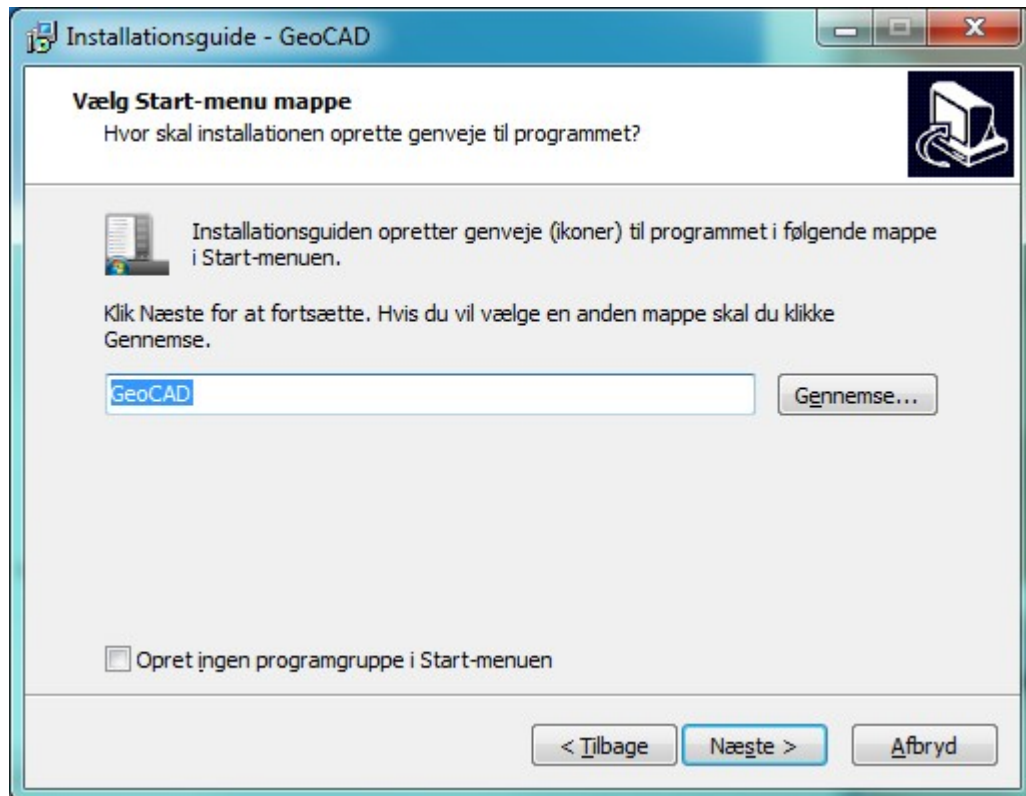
Installationsguide - GeoCAD

Vælg Start-menu mappe
Hvor skal installationen oprette genveje til programmet?

Installationsguiden opretter genveje (ikoner) til programmet i følgende mappe i Start-menuen.

Klik Næste for at fortsætte. Hvis du vil vælge en anden mappe skal du klikke Gennemse.

GeoCAD

Gennemse...

Opret ingen programgruppe i Start-menuen

< Tilbage

Næste >

Afbryd